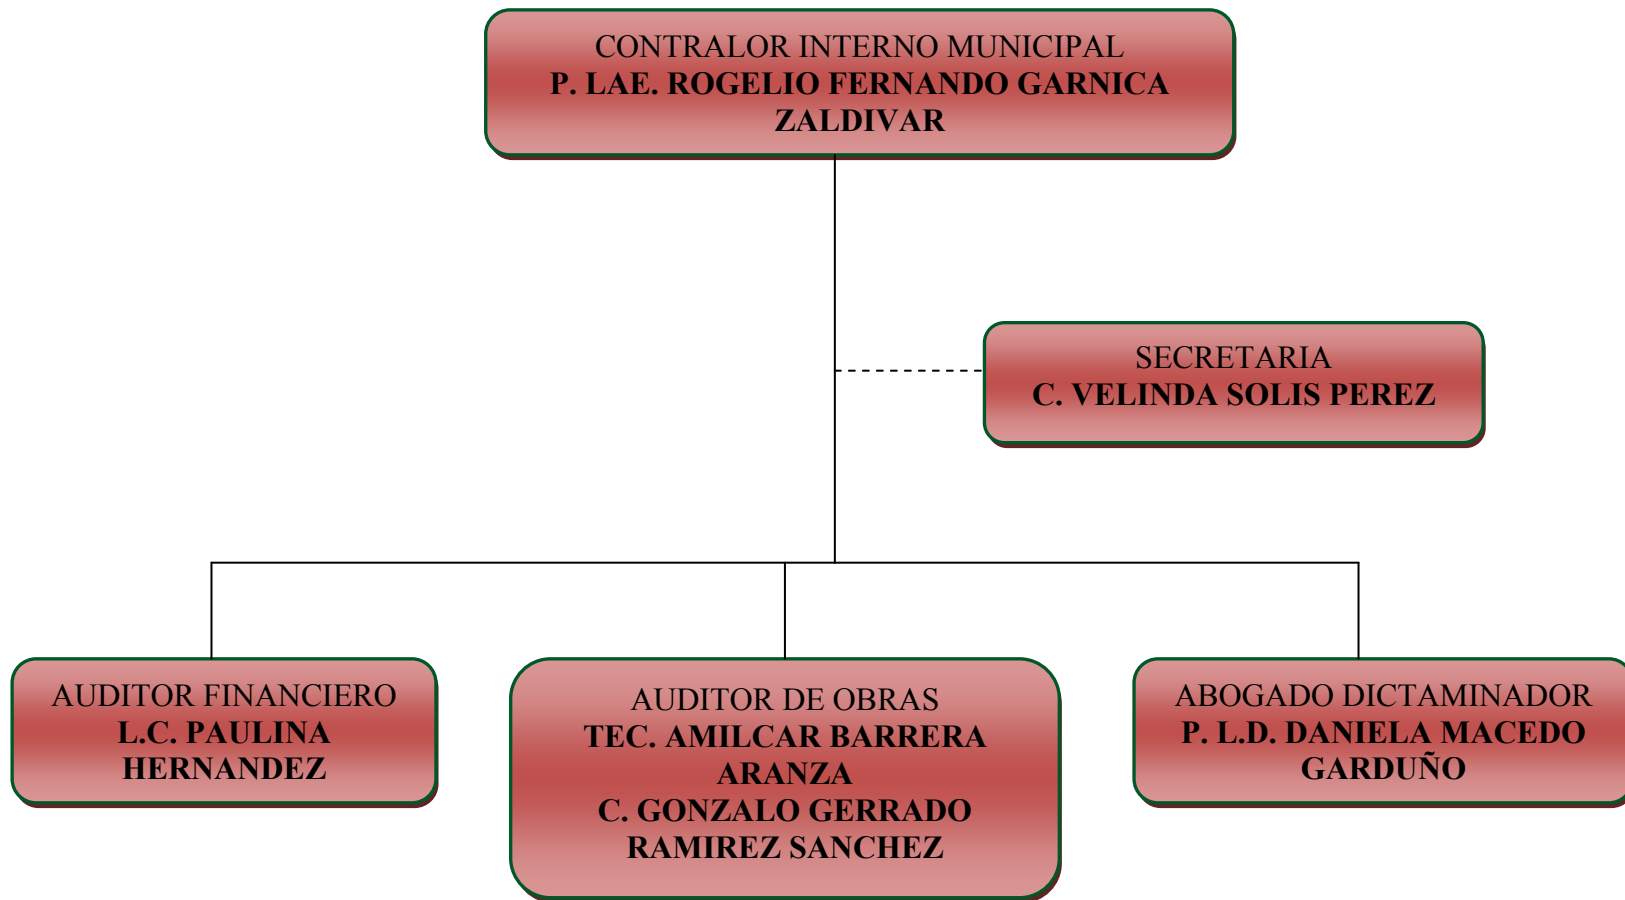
CONTRALOR INTERNO MUNICIPAL
**P. LAE. ROGELIO FERNANDO GARNICA ZALDIVAR**

SECRETARIA
**C. VELINDA SOLIS PEREZ**

AUDITOR FINANCIERO
**L.C. PAULINA HERNANDEZ**

AUDITOR DE OBRAS
**TEC. AMILCAR BARRERA ARANZA**
**C. GONZALO GERRADO RAMIREZ SANCHEZ**

ABOGADO DICTAMINADOR
**P. L.D. DANIELA MACEDO GARDUÑO**